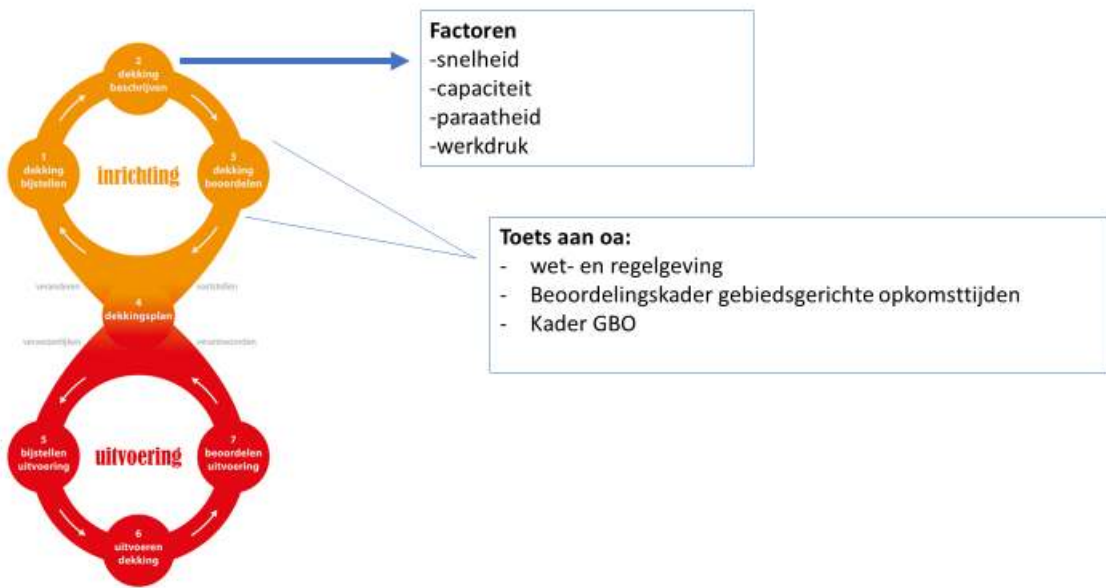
2
dekking
beschrijven

1
dekking
bijstellen

inrichting

3
dekking
beoordelen

veranderen

voorstellen

4
dekkingsplan

verwezenlijken

verantwoorden

5
bijstellen
uitvoering

uitvoering

7
beoordelen
uitvoering

6
uitvoeren
dekking

Factoren
-snelheid
-capaciteit
-paraatheid
-werkdruk

Toets aan oa:
- wet- en regelgeving
- Beoordelingskader gebiedsgerichte opkomsttijden
- Kader GBO